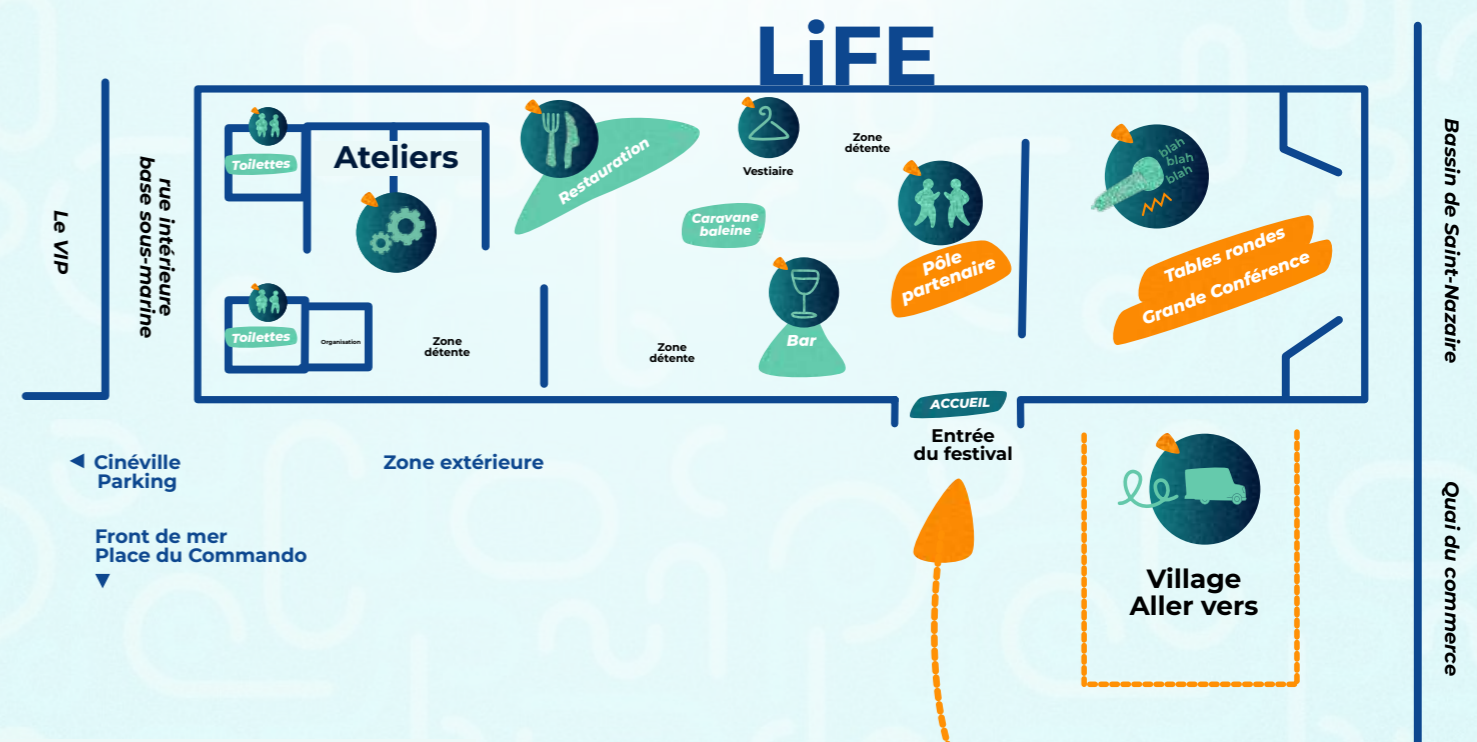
LiFE

Le VIP

rue intérieure base sous-marine

Toilettes

Ateliers

Toilettes

Organisation

Zone détente

Restauration

Caravane baleine

Zone détente

Vestiaire

Bar

Zone détente

Pôle partenaire

blah blah blah

Tables rondes
Grande Conférence

Bassin de Saint-Nazaire

ACCUEIL

Entrée du festival

◄ Cinéville Parking

Zone extérieure

Front de mer
Place du Commando
▼

Village Aller vers

Quai du commerce